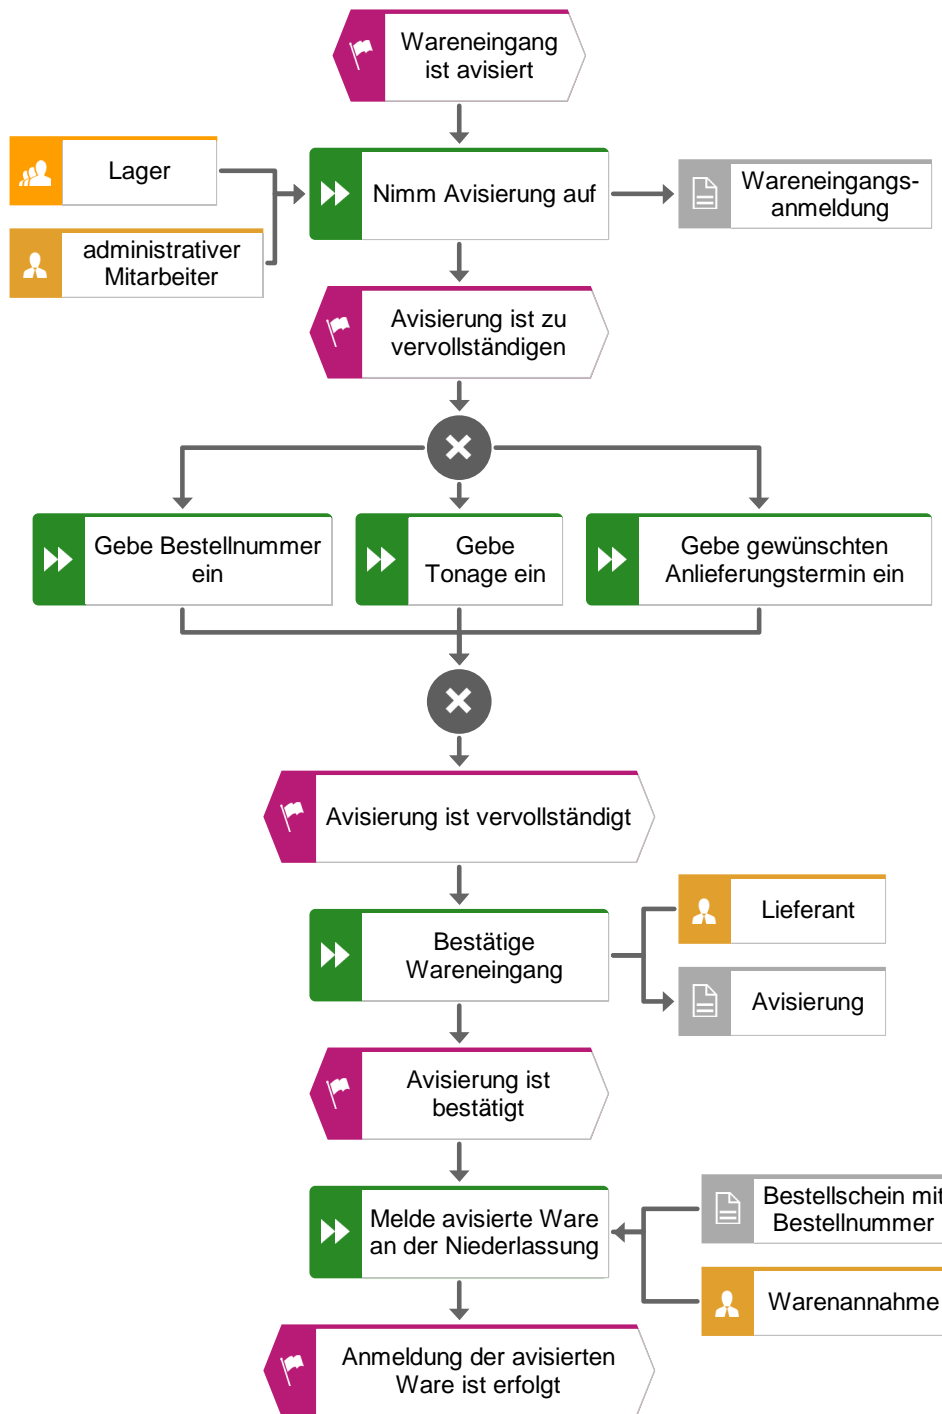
Wareneingang ist avisiert

Lager

administrativer Mitarbeiter

Nimm Avisierung auf

Wareneingangsanmeldung

Avisierung ist zu vervollständigen

Gebe Bestellnummer ein

Gebe Tonage ein

Gebe gewünschten Anlieferungstermin ein

Avisierung ist vervollständigt

Bestätige Wareneingang

Lieferant

Avisierung

Avisierung ist bestätigt

Melde avisierte Ware an der Niederlassung

Bestellschein mit Bestellnummer

Warenannahme

Anmeldung der avisierten Ware ist erfolgt